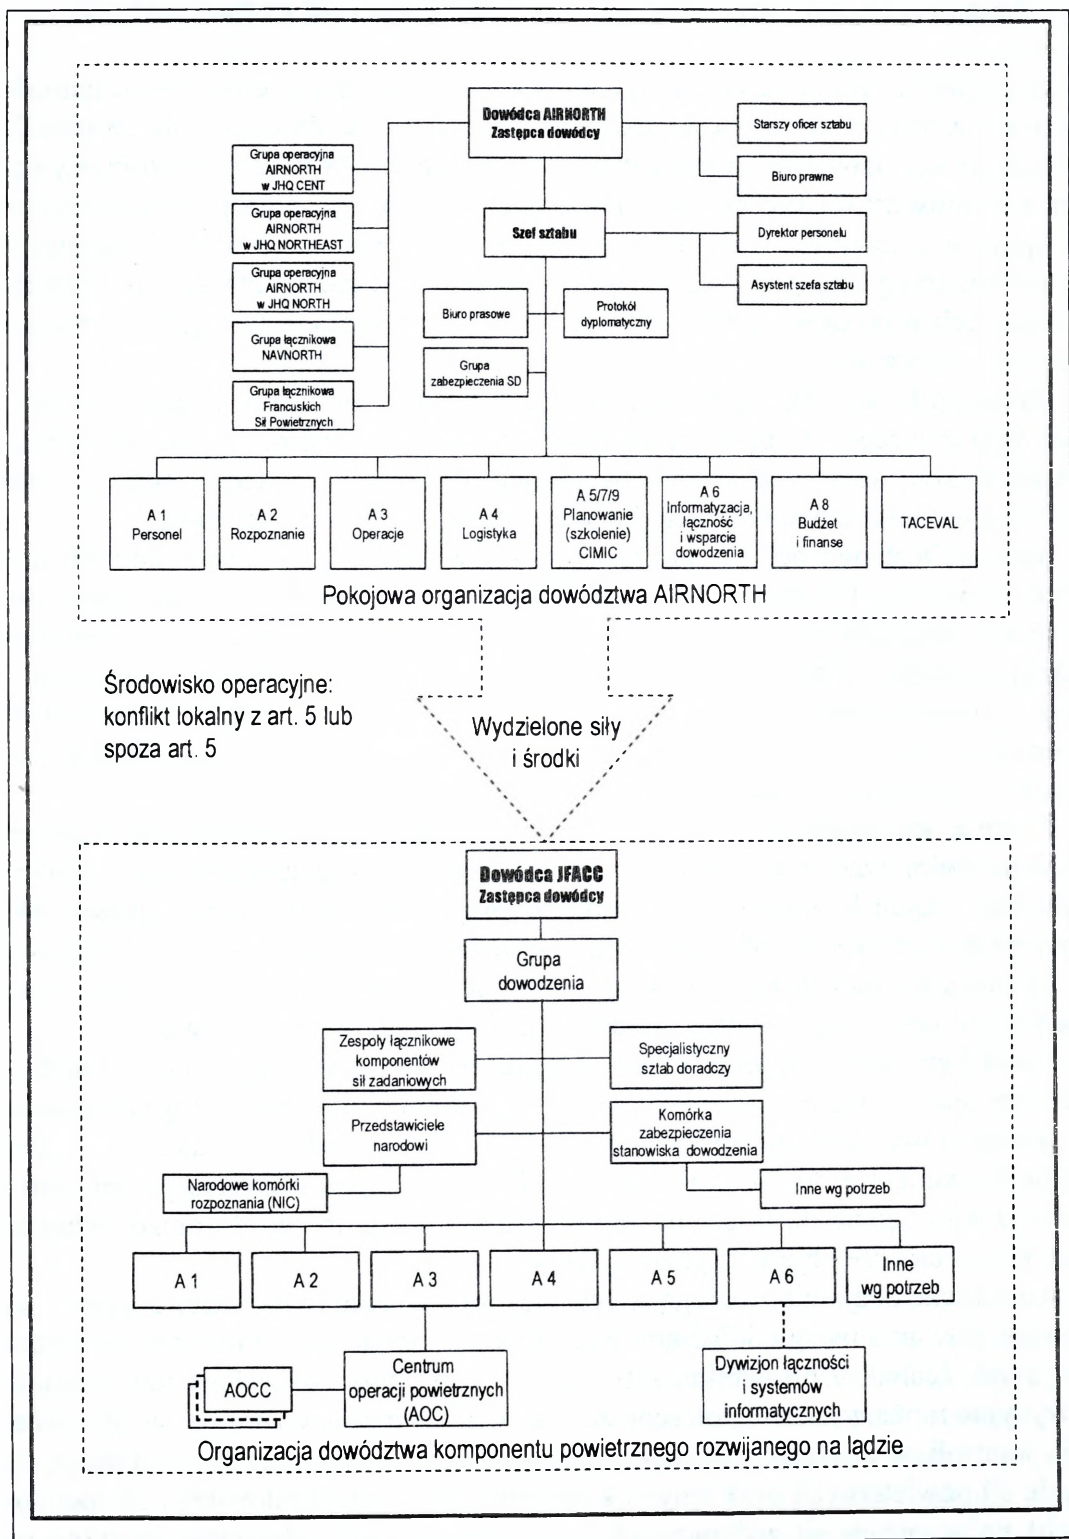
Dowódca AIRNORTH
Zastępca dowódcy

Starszy oficer sztabu

Biuro prawne

Grupa operacyjna AIRNORTH w JHQ CENT

Grupa operacyjna AIRNORTH w JHQ NORTHEAST

Grupa operacyjna AIRNORTH w JHQ NORTH

Grupa łącznikowa NAVNORTH

Grupa łącznikowa Francuskich Sił Powietrznych

Szef sztabu

Dyrektor personelu

Asystent szefa sztabu

Biuro prasowe

Protokół dyplomatyczny

Grupa zabezpieczenia SD

A 1 Personel

A 2 Rozpoznanie

A 3 Operacje

A 4 Logistyka

A 5/7/9 Planowanie (szkolenie) CIMIC

A 6 Informatyzacja, łączność i wsparcie dowodzenia

A 8 Budżet i finanse

TACEVAL

Pokojowa organizacja dowództwa AIRNORTH

Środowisko operacyjne: konflikt lokalny z art. 5 lub spoza art. 5

Wydzielone siły i środki

Dowódca JFACC
Zastępca dowódcy

Grupa dowodzenia

Zespoły łącznikowe komponentów sił zadaniowych

Specjalistyczny sztab doradczy

Przedstawiciele narodowi

Komórka zabezpieczenia stanowiska dowodzenia

Narodowe komórki rozpoznania (NIC)

Inne wg potrzeb

A 1

A 2

A 3

A 4

A 5

A 6

Inne wg potrzeb

AOCC

Centrum operacji powietrznych (AOC)

Dywizjon łączności i systemów informatycznych

Organizacja dowództwa komponentu powietrznego rozwijanego na lądzie